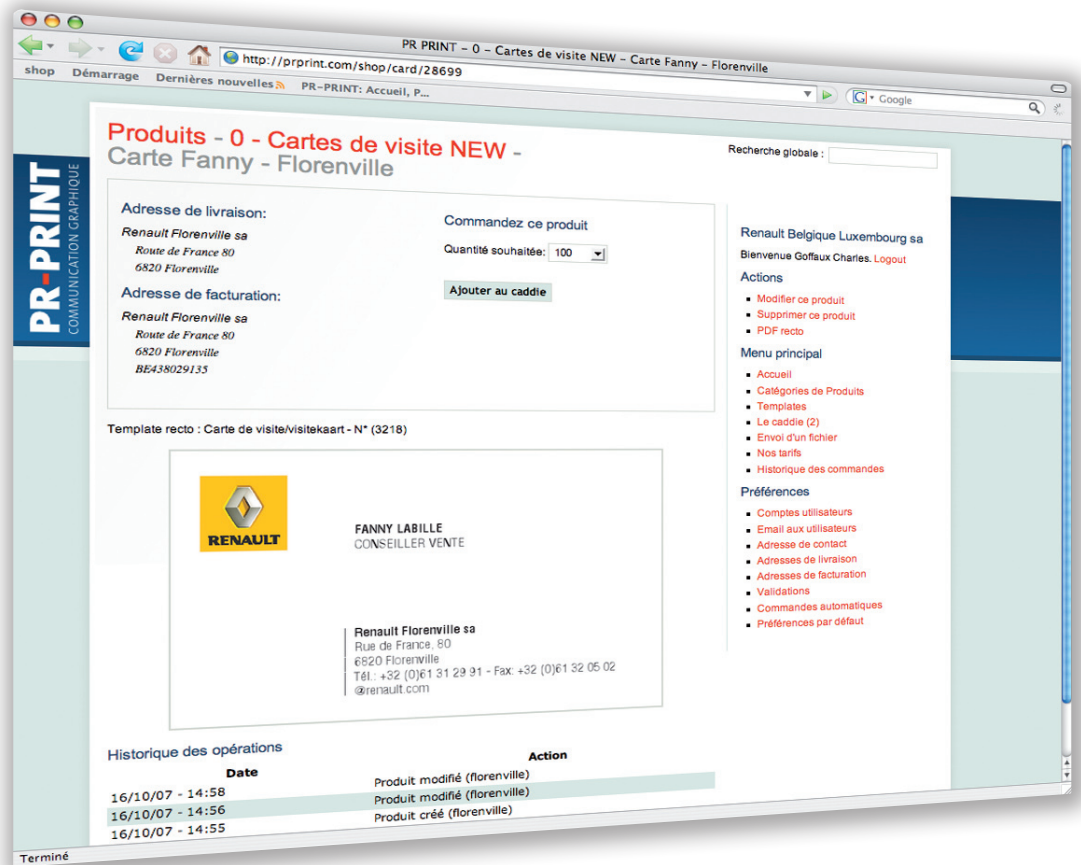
PR PRINT – 0 – Cartes de visite NEW – Carte Fanny – Florenville

http://prprint.com/shop/card/28699

shop Démarrage Dernières nouvelles PR-PRINT: Accueil, P...

Google

PR-PRINT
COMMUNICATION GRAPHIQUE

Produits - 0 - Cartes de visite NEW - Carte Fanny - Florenville

Recherche globale :

Adresse de livraison:

Renault Florenville sa
Route de France 80
6820 Florenville

Adresse de facturation:

Renault Florenville sa
Route de France 80
6820 Florenville
BE438029135

Commandez ce produit

Quantité souhaitée: 100

Ajouter au caddie

Template recto : Carte de visite/visitekaart - N° (3218)

RENAULT

FANNY LABILLE
CONSEILLER VENTE

Renault Florenville sa
Rue de France, 80
6820 Florenville
Tél.: +32 (0)61 31 29 91 - Fax: +32 (0)61 32 05 02
@renault.com

Renault Belgique Luxembourg sa

Bienvenue Goffaux Charles. Logout

Actions

- Modifier ce produit
- Supprimer ce produit
- PDF recto

Menu principal

- Accueil
- Catégories de Produits
- Templates
- Le caddie (2)
- Envoi d'un fichier
- Nos tarifs
- Historique des commandes

Préférences

- Comptes utilisateurs
- Email aux utilisateurs
- Adresse de contact
- Adresses de livraison
- Adresses de facturation
- Validations
- Commandes automatiques
- Préférences par défaut

Historique des opérations

| Date | Action |
|---|---|
| 16/10/07 - 14:58 | Produit modifié (florenville) |
| 16/10/07 - 14:56 | Produit modifié (florenville) |
| 16/10/07 - 14:55 | Produit créé (florenville) |

Terminé